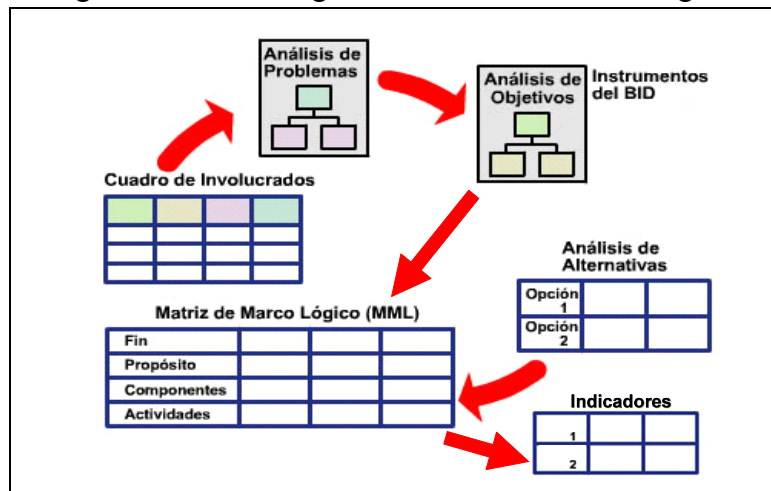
Análisis de Problemas

Análisis de Objetivos

Instrumentos del BID

Cuadro de Involucrados

| | | | |
|---|---|---|---|
| | | | |
| | | | |
| | | | |
| | | | |

Análisis de Alternativas

| | | |
|---|---|---|
| Opción 1 | | |
| Opción 2 | | |

Matriz de Marco Lógico (MML)

| | | | |
|---|---|---|---|
| Fin | | | |
| Propósito | | | |
| Componentes | | | |
| Actividades | | | |

Indicadores

| | | |
|---|---|---|
| 1 | | |
| 2 | | |